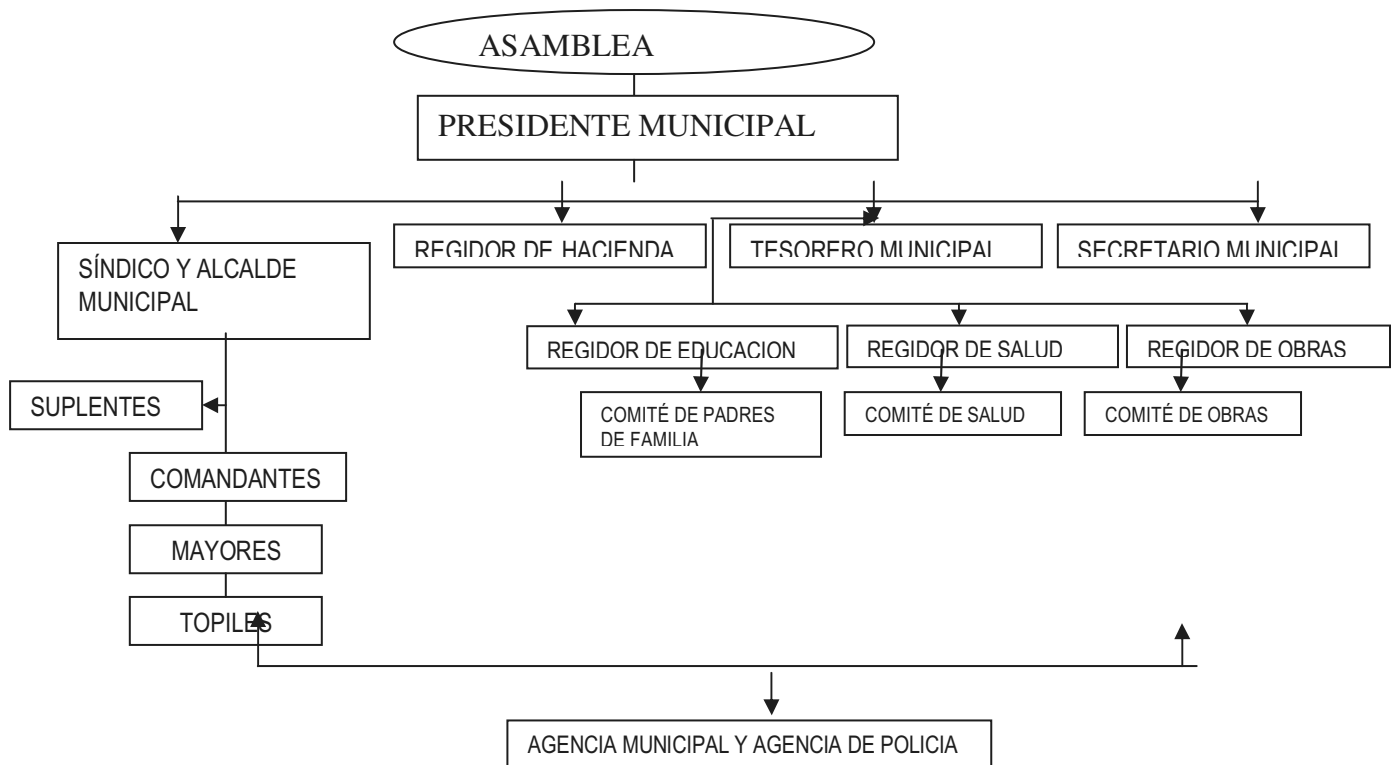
ASAMBLEA

PRESIDENTE MUNICIPAL

SÍNDICO Y ALCALDE MUNICIPAL

REGIDOR DE HACIENDA

TESORERO MUNICIPAL

SECRETARIO MUNICIPAL

REGIDOR DE EDUCACION

REGIDOR DE SALUD

REGIDOR DE OBRAS

COMITÉ DE PADRES DE FAMILIA

COMITÉ DE SALUD

COMITÉ DE OBRAS

SUPLENTES

COMANDANTES

MAYORES

TOPILES

AGENCIA MUNICIPAL Y AGENCIA DE POLICIA